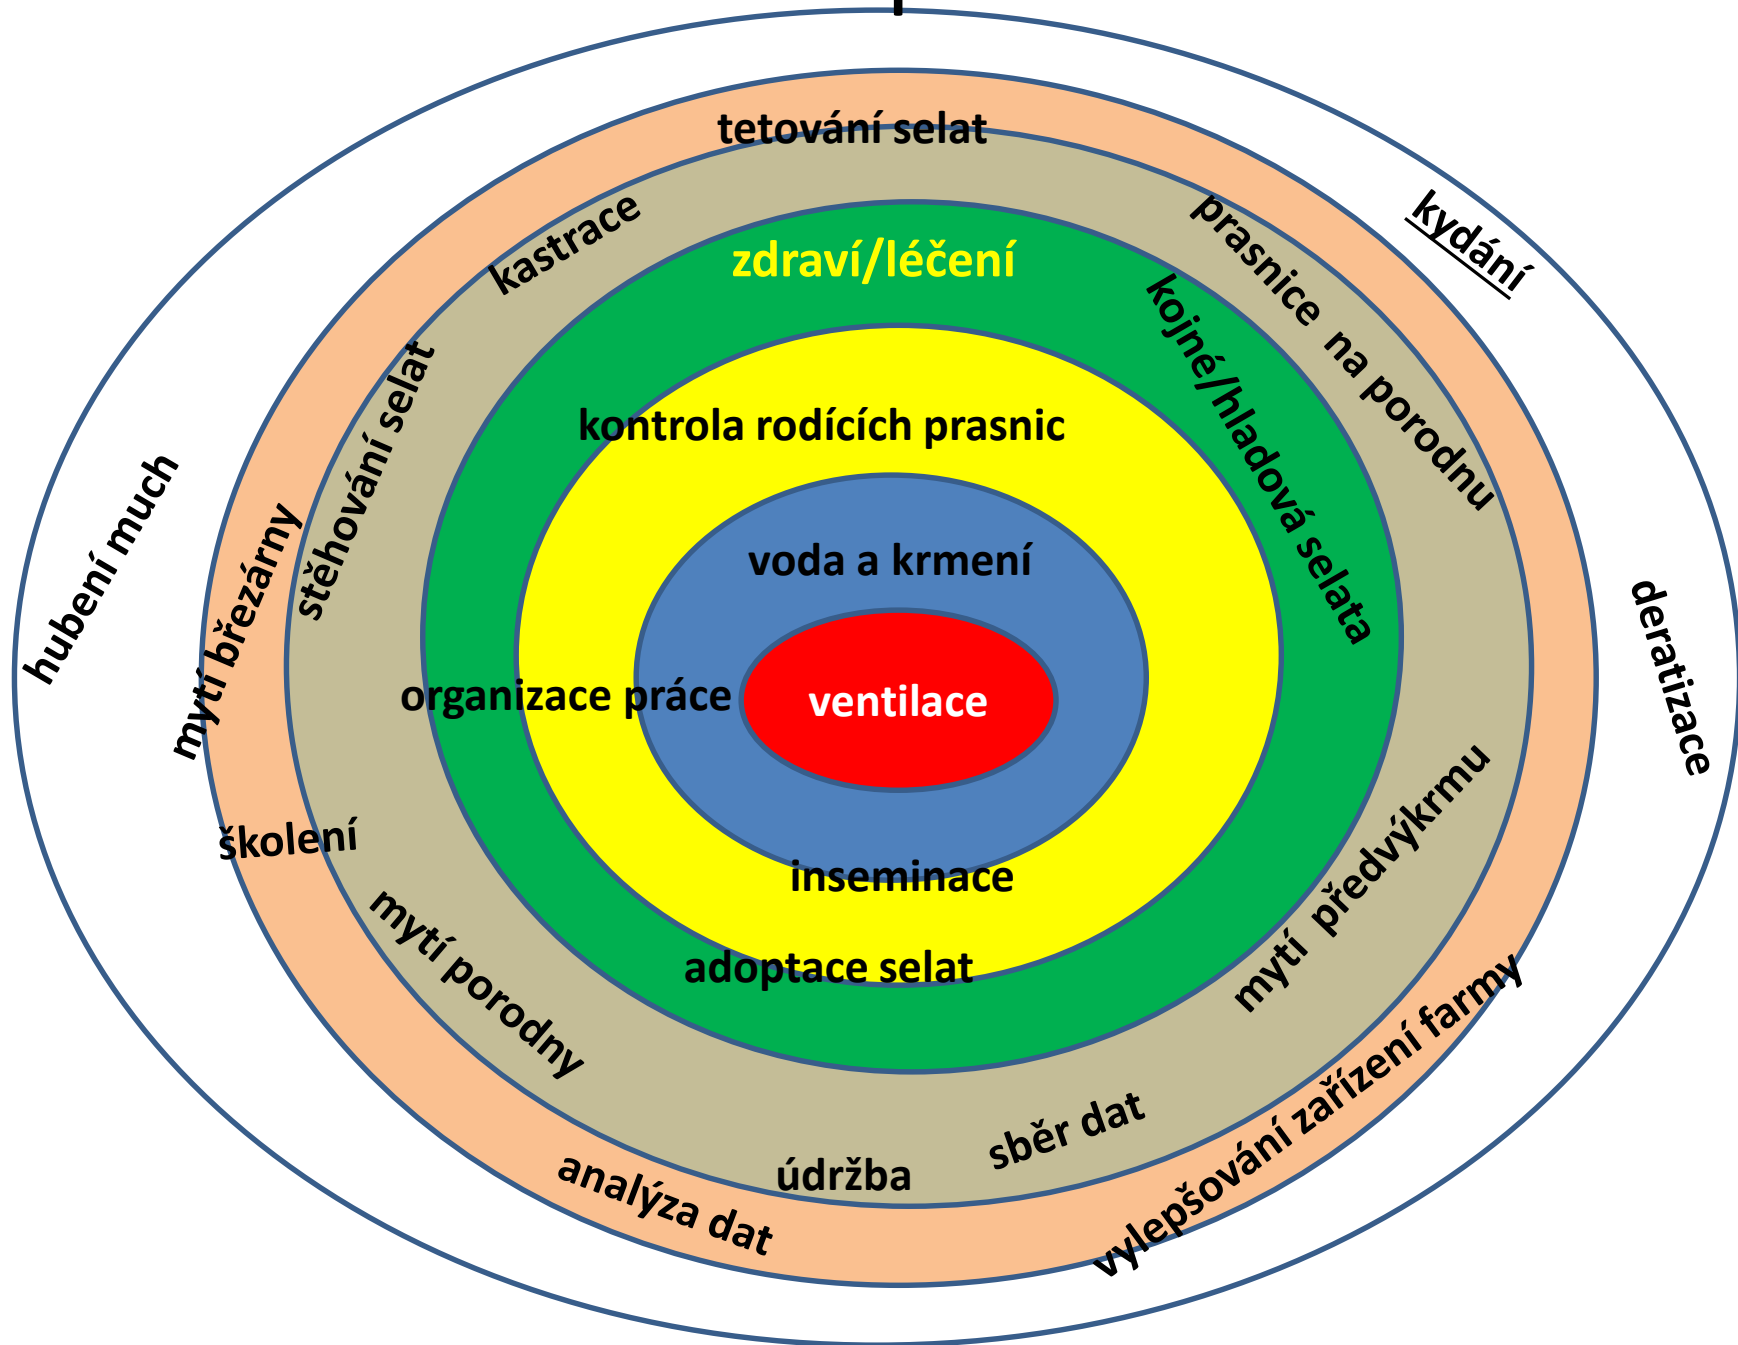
tetování selat

kydání

kastrace

prasnice na porodnu

zdraví/léčení

kojné/hladová selata

stěhování selat

kontrola rodících prasnic

hubení much

mytí březárny

voda a krmení

deratizace

organizace práce

ventilace

školení

mytí předvýkrmu

inseminace

mytí porodny

adoptace selat

vylepšování zařízení farmy

sběr dat

údržba

analýza dat